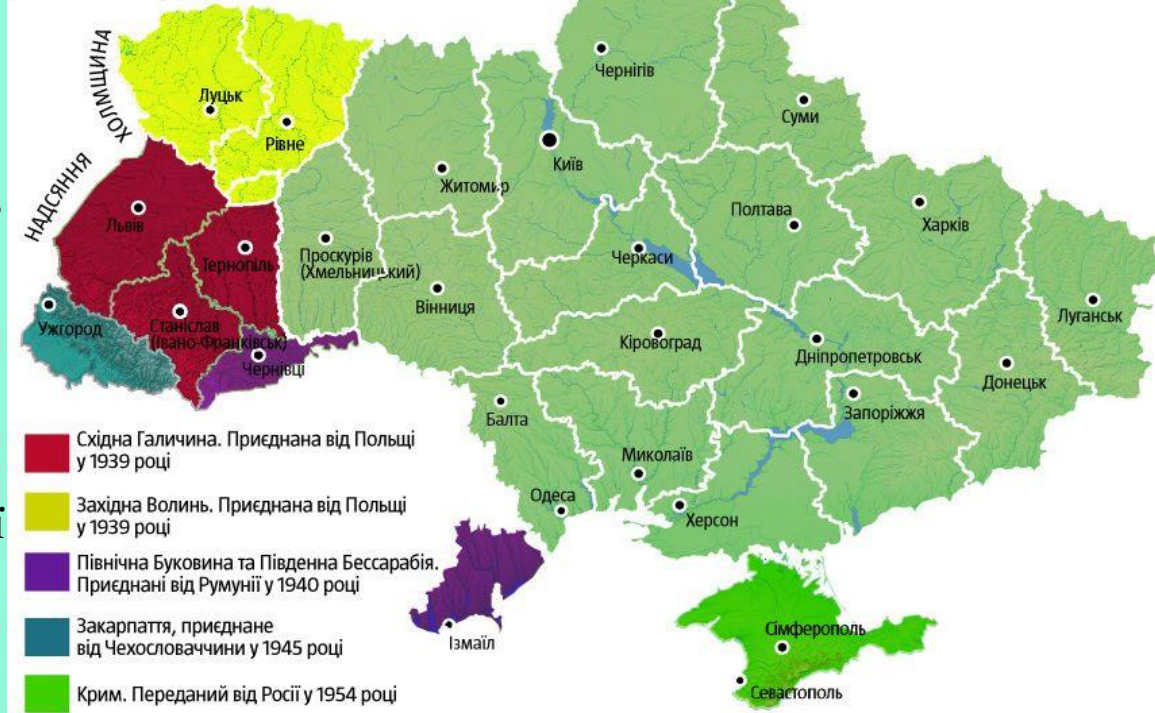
ХОЛМЩИНА
НАДСЯННЯ
Луцьк
Рівне
Львів
Тернопіль
Ужгород
Станіслав (Івано-Франківськ)
Чернівці
Чернігів
Суми
Київ
Житомир
Проскурів (Хмельницький)
Вінниця
Полтава
Харків
Черкаси
Луганськ
Кіровоград
Дніпропетровськ
Донецьк
Запоріжжя
Балта
Миколаїв
Одеса
Херсон
Ізмаїл
Сімферополь
Севастополь

Східна Галичина. Приєднана від Польщі у 1939 році
Західна Волинь. Приєднана від Польщі у 1939 році
Північна Буковина та Південна Бессарабія. Приєднані від Румунії у 1940 році
Закарпаття, приєднане від Чехословаччини у 1945 році
Крим. Переданий від Росії у 1954 році